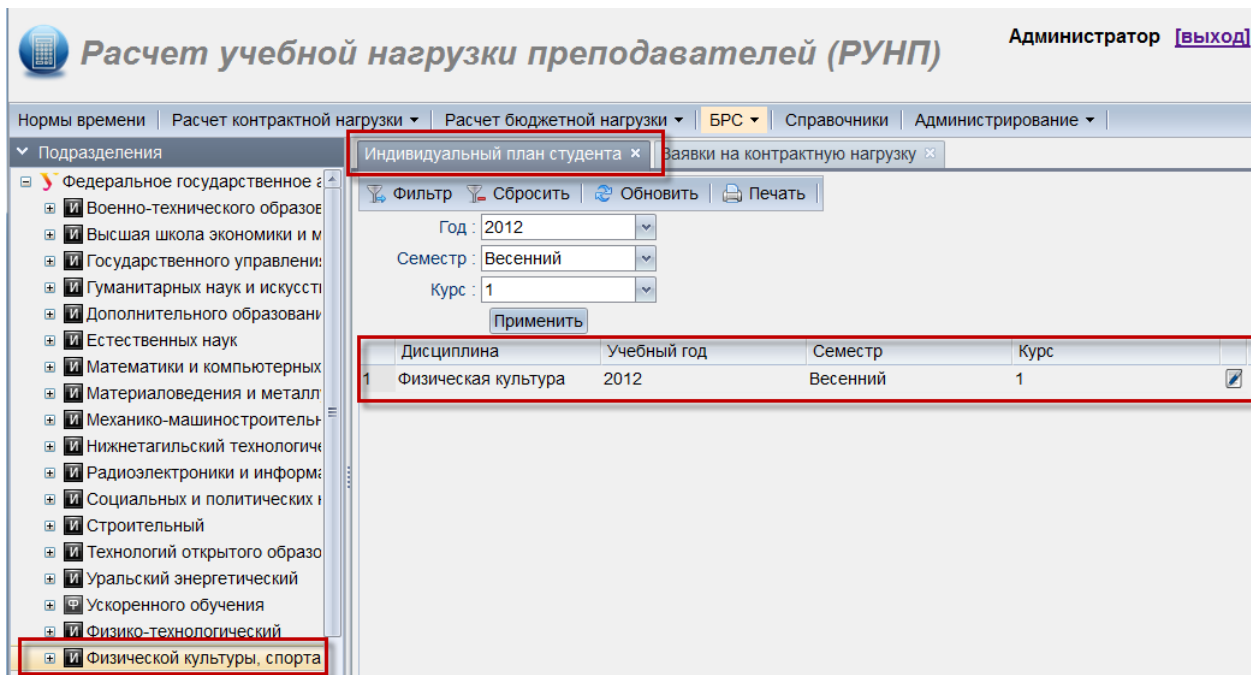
Расчет учебной нагрузки преподавателей (РУНП)

Администратор [выход]

Нормы времени | Расчет контрактной нагрузки ▾ | Расчет бюджетной нагрузки ▾ | БРС ▾ | Справочники | Администрирование ▾

Подразделения

Федеральное государственное а
И Военно-технического образов
И Высшая школа экономики и м
И Государственного управления
И Гуманитарных наук и искусст
И Дополнительного образовани
И Естественных наук
И Математики и компьютерных
И Материаловедения и металл
И Механико-машиностроительн
И Нижнетагильский технологич
И Радиоэлектроники и информа
И Социальных и политических
И Строительный
И Технологий открытого образо
И Уральский энергетический
Ф Ускоренного обучения
И Физико-технологический
И Физической культуры, спорта

Индивидуальный план студента × | Заявки на контрактную нагрузку ×

Фильтр | Сбросить | Обновить | Печать

Год : 2012
Семестр : Весенний
Курс : 1
Применить

| | Дисциплина | Учебный год | Семестр | Курс |
|---|---|---|---|---|
| 1 | Физическая культура | 2012 | Весенний | 1 |